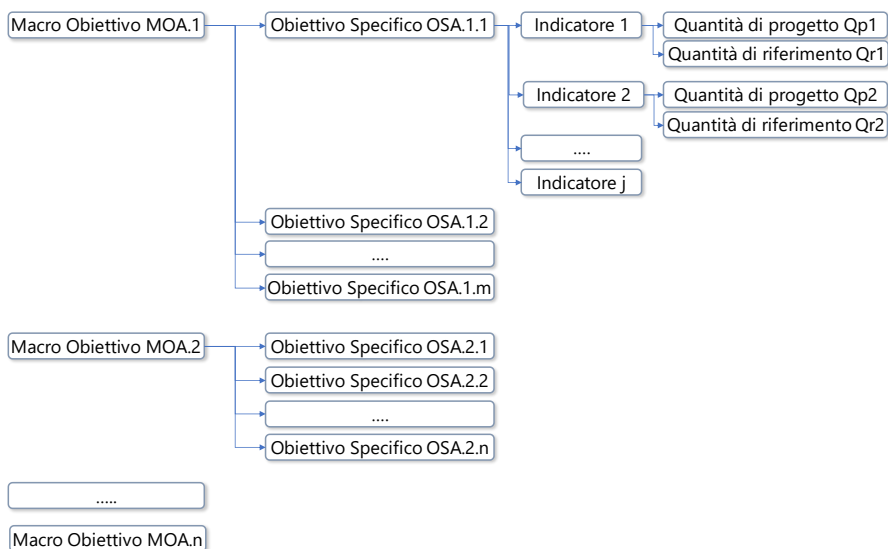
Macro Obiettivo MOA.1

Obiettivo Specifico OSA.1.1

Indicatore 1

Quantità di progetto Qp1

Quantità di riferimento Qr1

Indicatore 2

Quantità di progetto Qp2

Quantità di riferimento Qr2

....

Indicatore j

Obiettivo Specifico OSA.1.2

....

Obiettivo Specifico OSA.1.m

Macro Obiettivo MOA.2

Obiettivo Specifico OSA.2.1

Obiettivo Specifico OSA.2.2

....

Obiettivo Specifico OSA.2.n

.....

Macro Obiettivo MOA.n